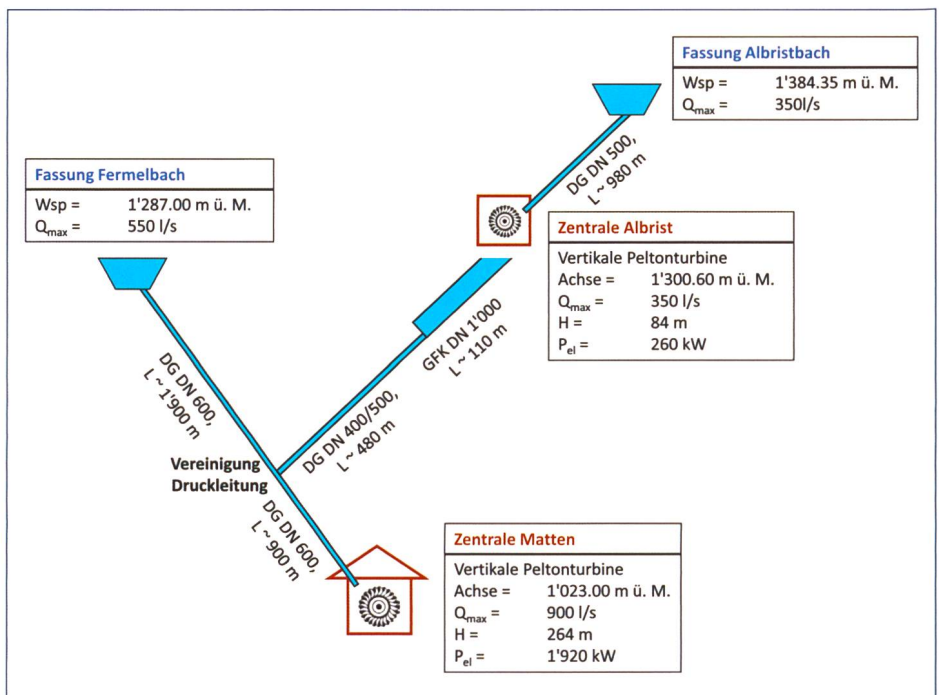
Fassung Albristbach

| Wsp = | 1'384.35 m ü. M. |
|---|---|
| $Q_{max}$ = | 350l/s |

DG DN 500, L ~ 980 m

Fassung Fermelbach

| Wsp = | 1'287.00 m ü. M. |
|---|---|
| $Q_{max}$ = | 550 l/s |

Zentrale Albrist

Vertikale Peltonturbine

| Achse = | 1'300.60 m ü. M. |
|---|---|
| $Q_{max}$ = | 350 l/s |
| H = | 84 m |
| $P_{el}$ = | 260 kW |

GFK DN 1'000 L ~ 110 m

DG DN 600, L ~ 1'900 m

DG DN 400/500, L ~ 480 m

Vereinigung Druckleitung

DG DN 600, L ~ 900 m

Zentrale Matten

Vertikale Peltonturbine

| Achse = | 1'023.00 m ü. M. |
|---|---|
| $Q_{max}$ = | 900 l/s |
| H = | 264 m |
| $P_{el}$ = | 1'920 kW |